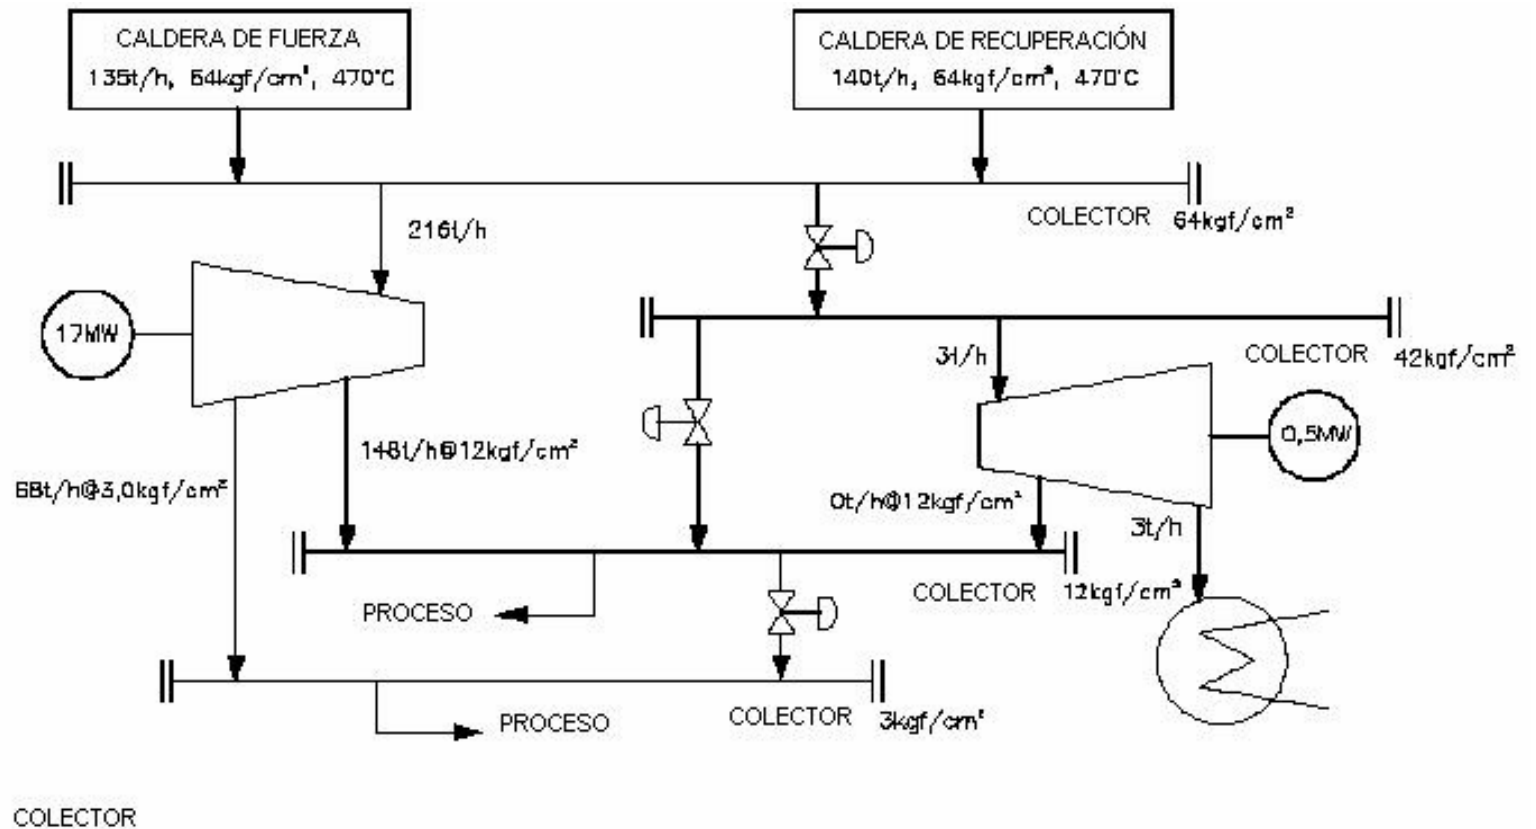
CALDERA DE FUERZA
135t/h, 64kgf/cm², 470°C

CALDERA DE RECUPERACIÓN
140t/h, 64kgf/cm², 470°C

COLECTOR 64kgf/cm²

216t/h

17MW

COLECTOR 42kgf/cm²

3t/h

0,5MW

148t/h@12kgf/cm²

68t/h@3,0kgf/cm²

0t/h@12kgf/cm²

3t/h

COLECTOR 12kgf/cm²

PROCESO

PROCESO

COLECTOR 3kgf/cm²

COLECTOR